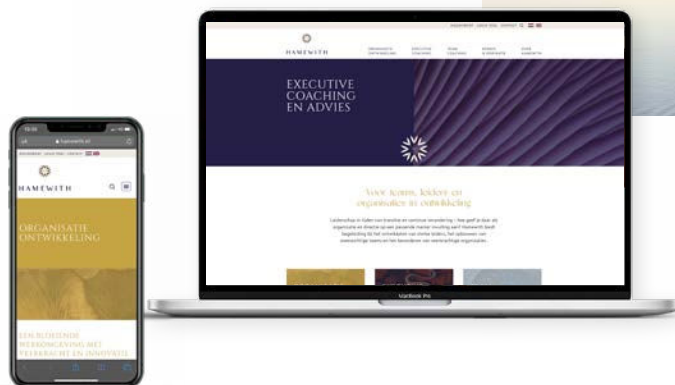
HAMEWITH

EXECUTIVE COACHING EN ADVIES

Voor teams, leiders en organisaties in ontwikkeling

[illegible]

MacBook Pro

hamewith.nl

HAMEWITH

ORGANISATIE ONTWIKKELING

EEN BLOEIENDE WERKOMGEVING MET VEERKRACHT EN INNOVATIE